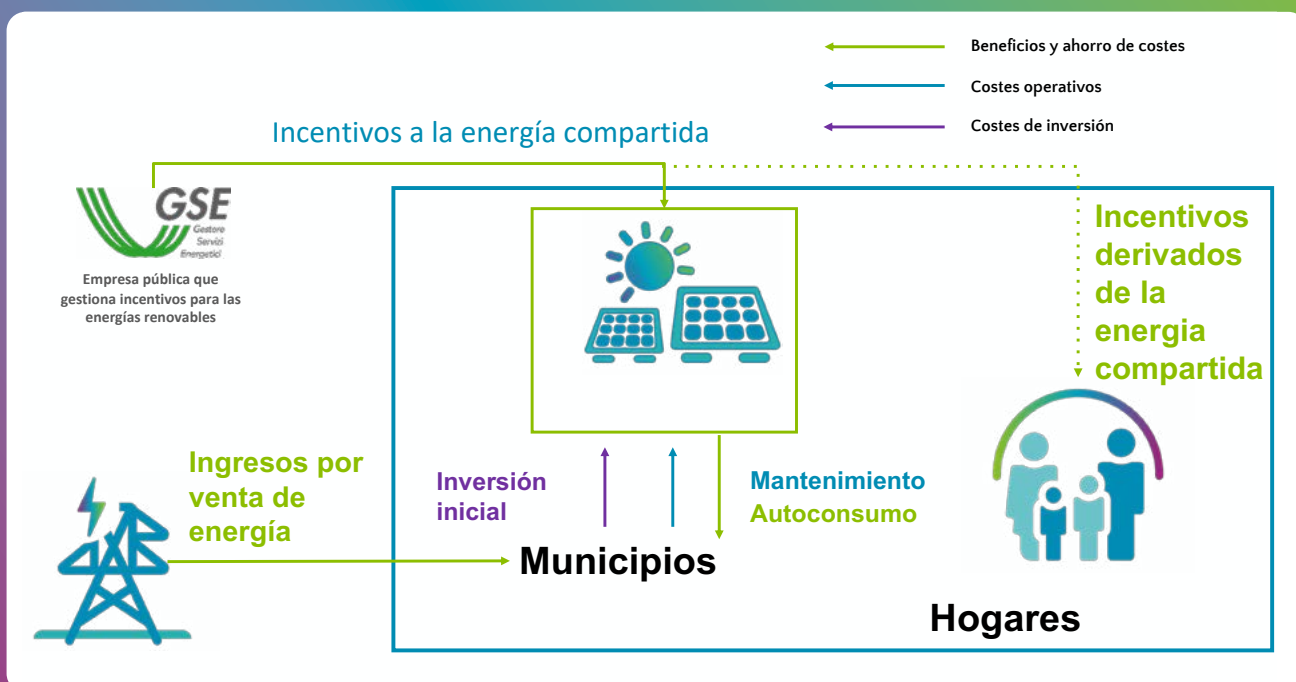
Beneficios y ahorro de costes

Costes operativos

Costes de inversión

Incentivos a la energía compartida

GSE
Gestore Servizi Energetici

Empresa pública que gestiona incentivos para las energías renovables

Incentivos derivados de la energia compartida

Ingresos por venta de energía

Inversión inicial

Mantenimiento

Autoconsumo

Municipios

Hogares